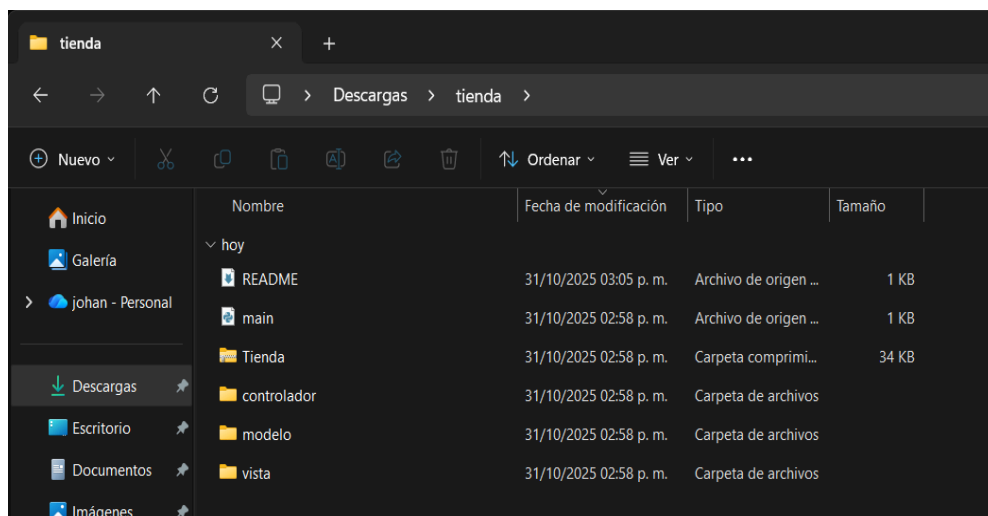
tienda ✕ +

Descargas > tienda >

Nuevo ⌄ Ordenar ⌄ Ver ⌄ ...

Inicio
Galería
johan - Personal
Descargas
Escritorio
Documentos
Imágenes

| Nombre | Fecha de modificación | Tipo | Tamaño |
|---|---|---|---|
| ⌄ hoy | | | |
| README | 31/10/2025 03:05 p. m. | Archivo de origen ... | 1 KB |
| main | 31/10/2025 02:58 p. m. | Archivo de origen ... | 1 KB |
| Tienda | 31/10/2025 02:58 p. m. | Carpeta comprimi... | 34 KB |
| controlador | 31/10/2025 02:58 p. m. | Carpeta de archivos | |
| modelo | 31/10/2025 02:58 p. m. | Carpeta de archivos | |
| vista | 31/10/2025 02:58 p. m. | Carpeta de archivos | |